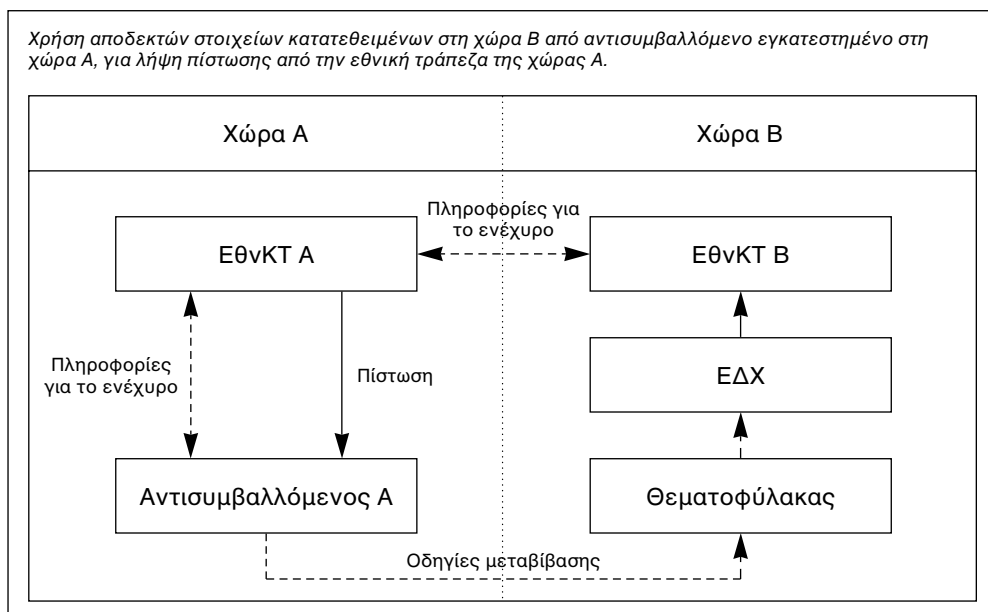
Χρήση αποδεκτών στοιχείων κατατεθειμένων στη χώρα Β από αντισυμβαλλόμενο εγκατεστημένο στη χώρα Α, για λήψη πίστωσης από την εθνική τράπεζα της χώρας Α.

Χώρα Α

Χώρα Β

Πληροφορίες για το ενέχυρο

ΕθνΚΤ Α

ΕθνΚΤ Β

Πληροφορίες για το ενέχυρο

Πίστωση

ΕΔΧ

Αντισυμβαλλόμενος Α

Θεματοφύλακας

Οδηγίες μεταβίβασης